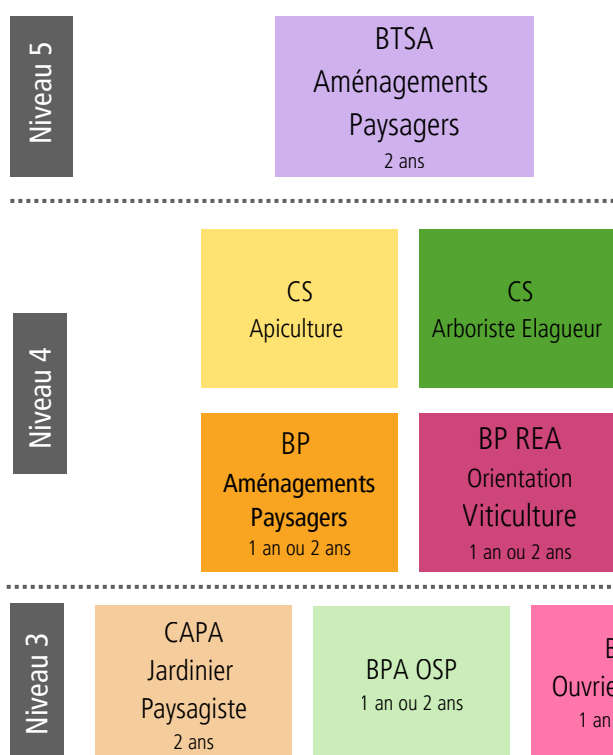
Niveau 5

BTSA
Aménagements
Paysagers
2 ans

Niveau 4

CS
Apiculture

CS
Arboriste Elagueur

BP
Aménagements
Paysagers
1 an ou 2 ans

BP REA
Orientation
Viticulture
1 an ou 2 ans

Niveau 3

CAPA
Jardinier
Paysagiste
2 ans

BPA OSP
1 an ou 2 ans

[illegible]
Ouvrie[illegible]
1 an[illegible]